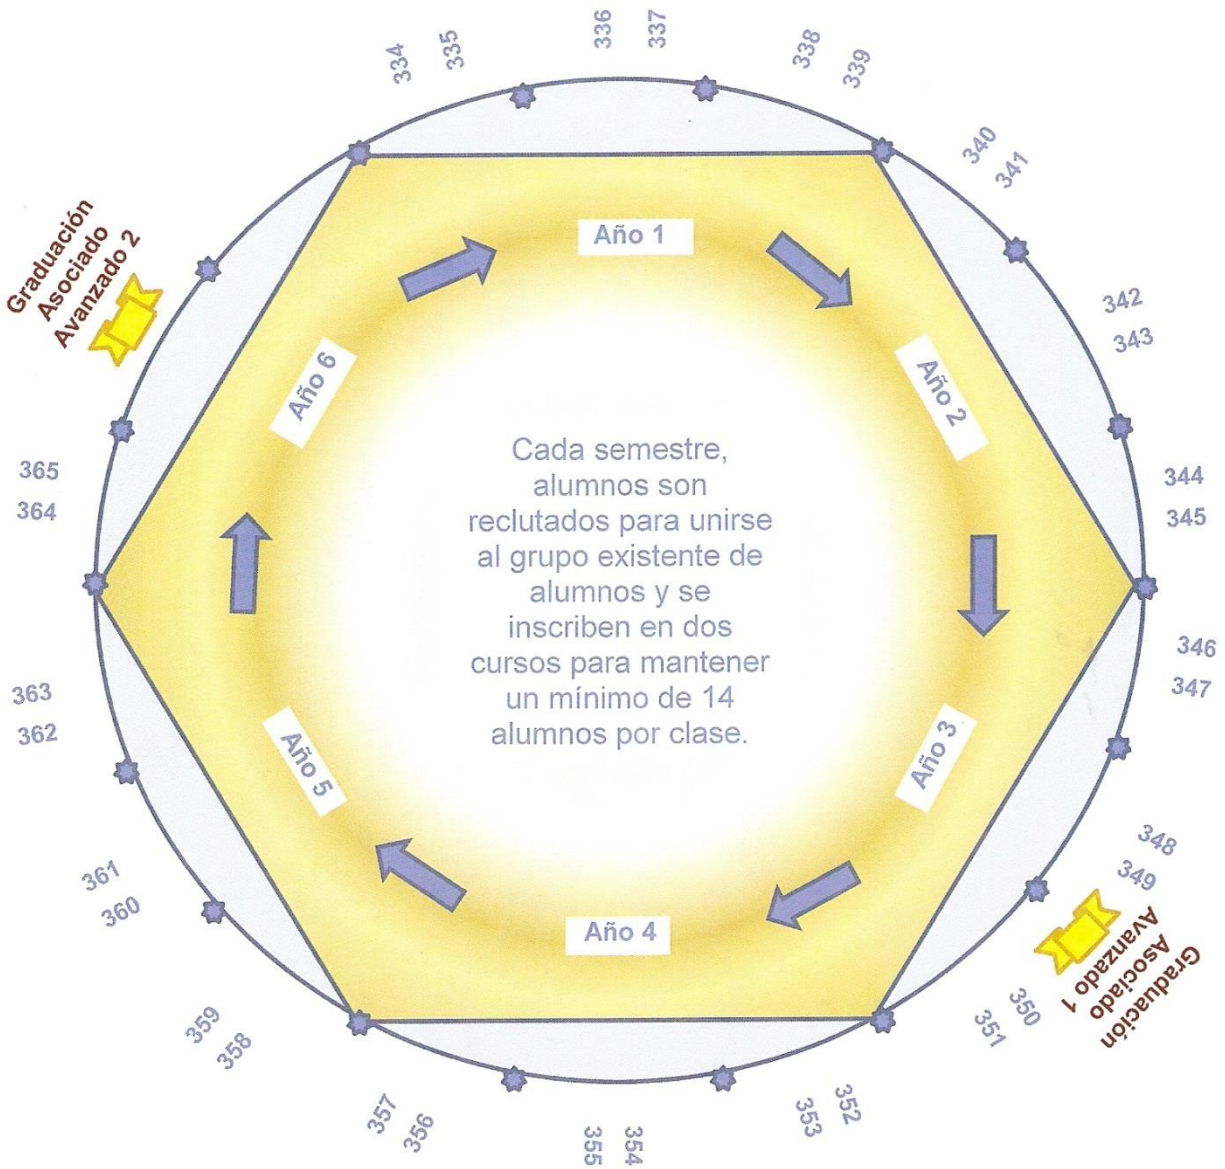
Cada semestre, alumnos son reclutados para unirse al grupo existente de alumnos y se inscriben en dos cursos para mantener un mínimo de 14 alumnos por clase.

Año 1
Año 2
Año 3
Año 4
Año 5
Año 6

Graduación Asociado Avanzado 2

Graduación Asociado Avanzado 1

334
335
336
337
338
339
340
341
342
343
344
345
346
347
348
349
350
351
352
353
354
355
356
357
358
359
360
361
362
363
364
365